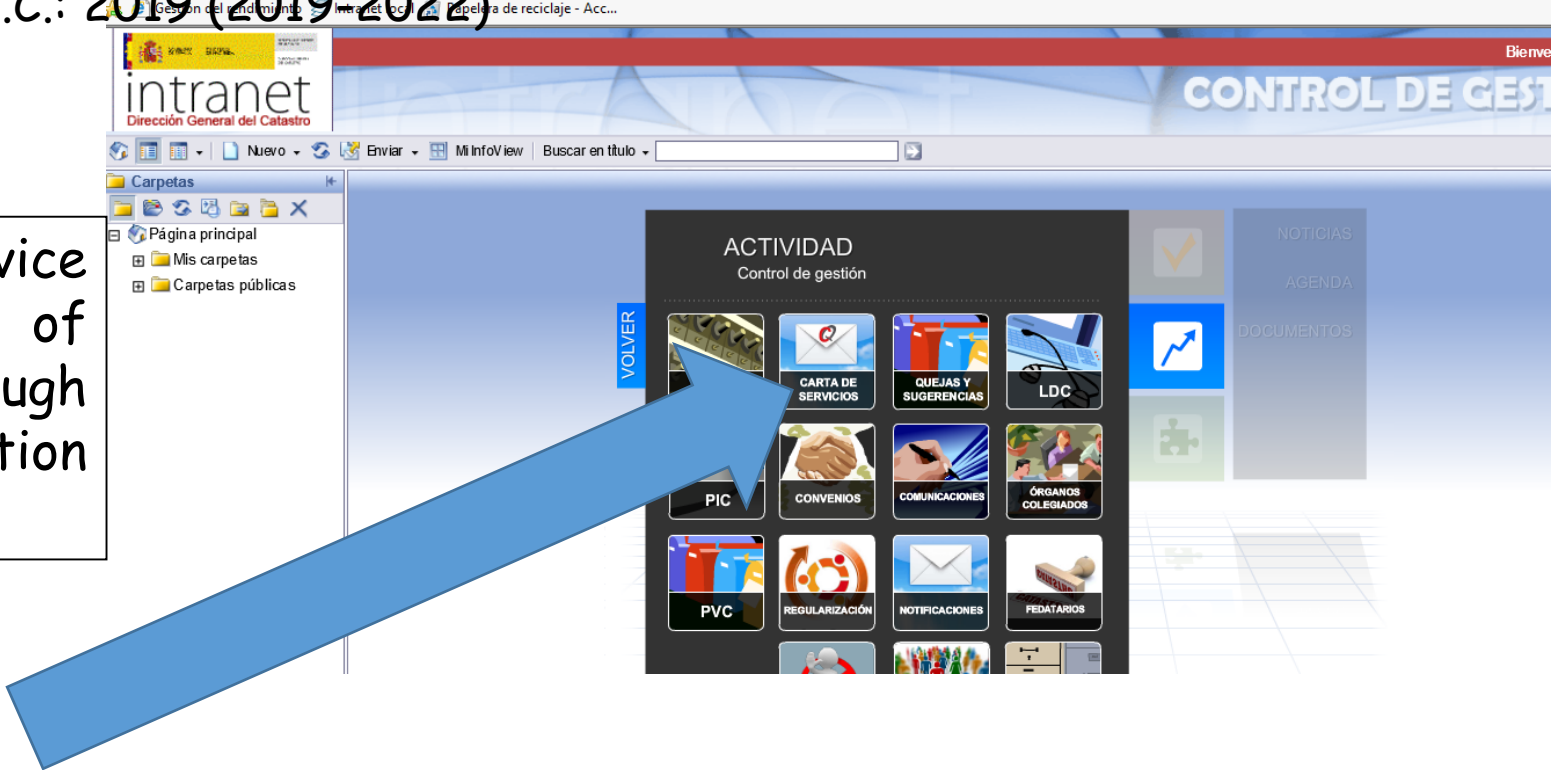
.C.: 2019 (2019-2022)

Gestión del rendimiento | Intranet local | Papelera de reciclaje - Acc...

intranet
Dirección General del Catastro

Bienve

CONTROL DE GEST

Nuevo | Enviar | Mi InfoView | Buscar en título

Carpetas

Página principal
Mis carpetas
Carpetas públicas

vice
of
ugh
tion

ACTIVIDAD
Control de gestión

VOLVER

CARTA DE SERVICIOS
QUEJAS Y SUGERENCIAS
LDC
PIC
CONVENIOS
COMUNICACIONES
ÓRGANOS COLEGIADOS
PVC
REGULARIZACIÓN
NOTIFICACIONES
FEDATARIOS

NOTICIAS
AGENDA
DOCUMENTOS